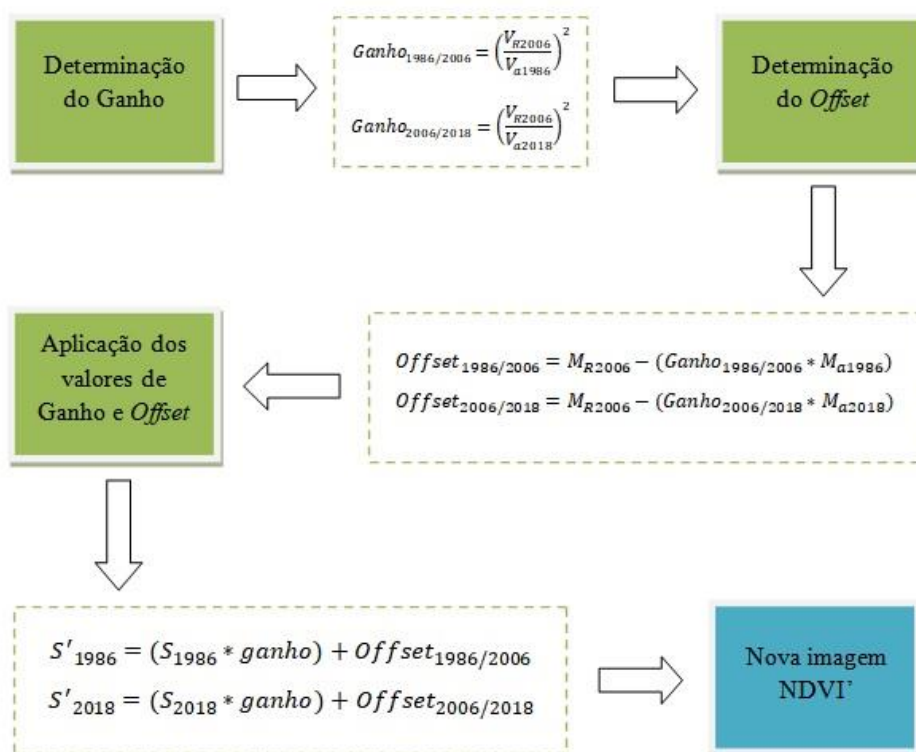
Determinação do Ganho

$Ganho_{1986/2006} = \left(\frac{V_{R2006}}{V_{a1986}}\right)^2$

$Ganho_{2006/2018} = \left(\frac{V_{R2006}}{V_{a2018}}\right)^2$

Determinação do *Offset*

$Offset_{1986/2006} = M_{R2006} - (Ganho_{1986/2006} * M_{a1986})$

$Offset_{2006/2018} = M_{R2006} - (Ganho_{2006/2018} * M_{a2018})$

Aplicação dos valores de Ganho e *Offset*

$S'_{1986} = (S_{1986} * ganho) + Offset_{1986/2006}$

$S'_{2018} = (S_{2018} * ganho) + Offset_{2006/2018}$

Nova imagem NDVI'